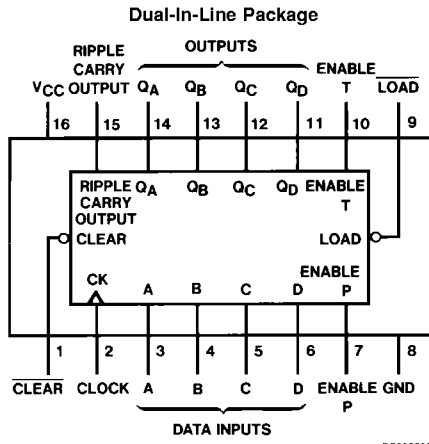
Dual-In-Line Package

RIPPLE CARRY OUTPUT

OUTPUTS

$V_{CC}$ $Q_A$ $Q_B$ $Q_C$ $Q_D$ ENABLE T $\overline{LOAD}$

16 15 14 13 12 11 10 9

RIPPLE CARRY OUTPUT $Q_A$ $Q_B$ $Q_C$ $Q_D$ ENABLE T

CLEAR

LOAD

ENABLE P

CK A B C D

1 2 3 4 5 6 7 8

$\overline{CLEAR}$ CLOCK A B C D ENABLE P GND

DATA INPUTS